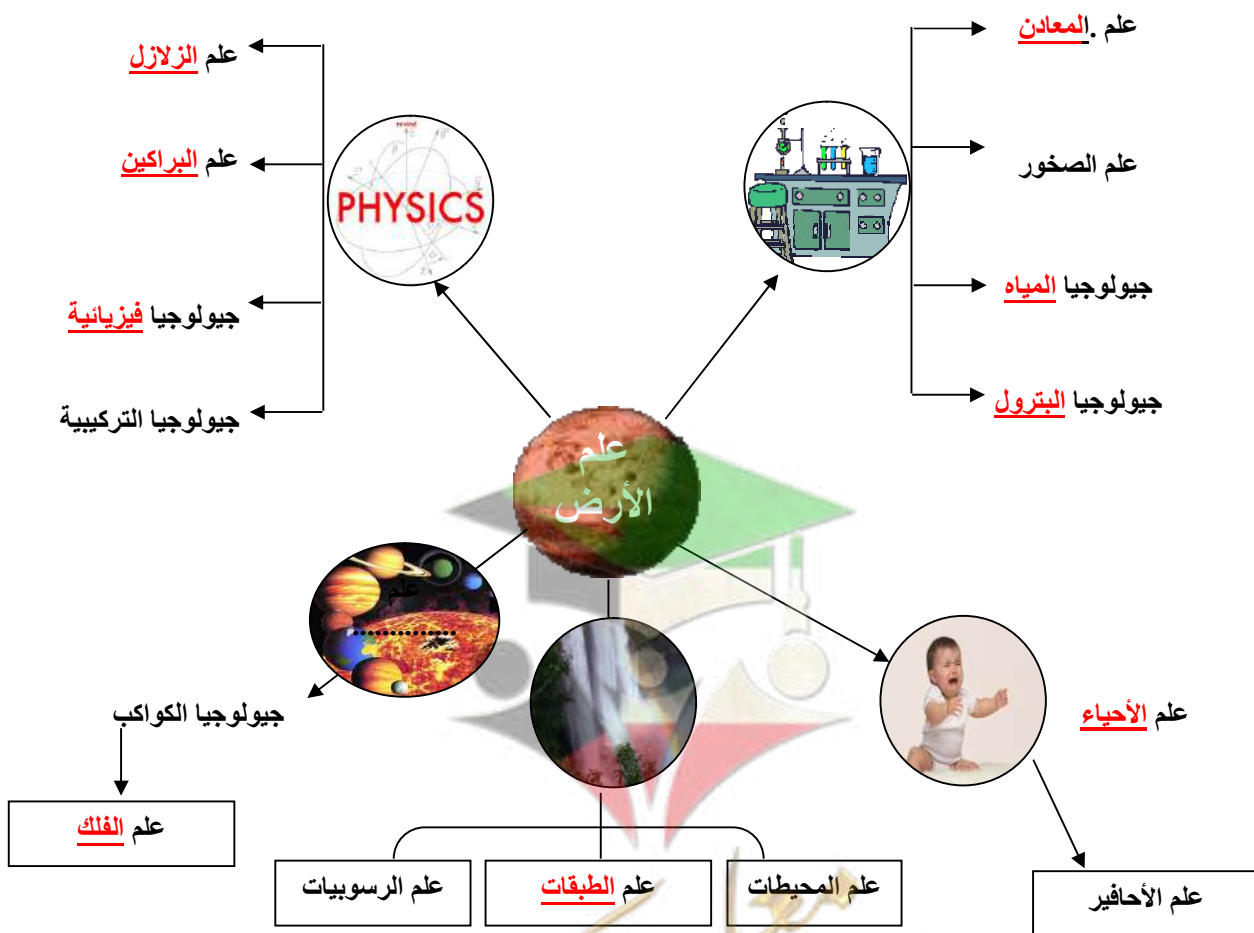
علم الزلازل

علم البراكين

جيولوجيا فيزيائية

جيولوجيا التركيبية

PHYSICS

علم .المعادن

علم الصخور

جيولوجيا المياه

جيولوجيا البترول

علم الأرض

علم ..............

جيولوجيا الكواكب

علم الفلك

علم الأحياء

علم الأحافير

علم الرسوبيات

علم الطبقات

علم المحيطات